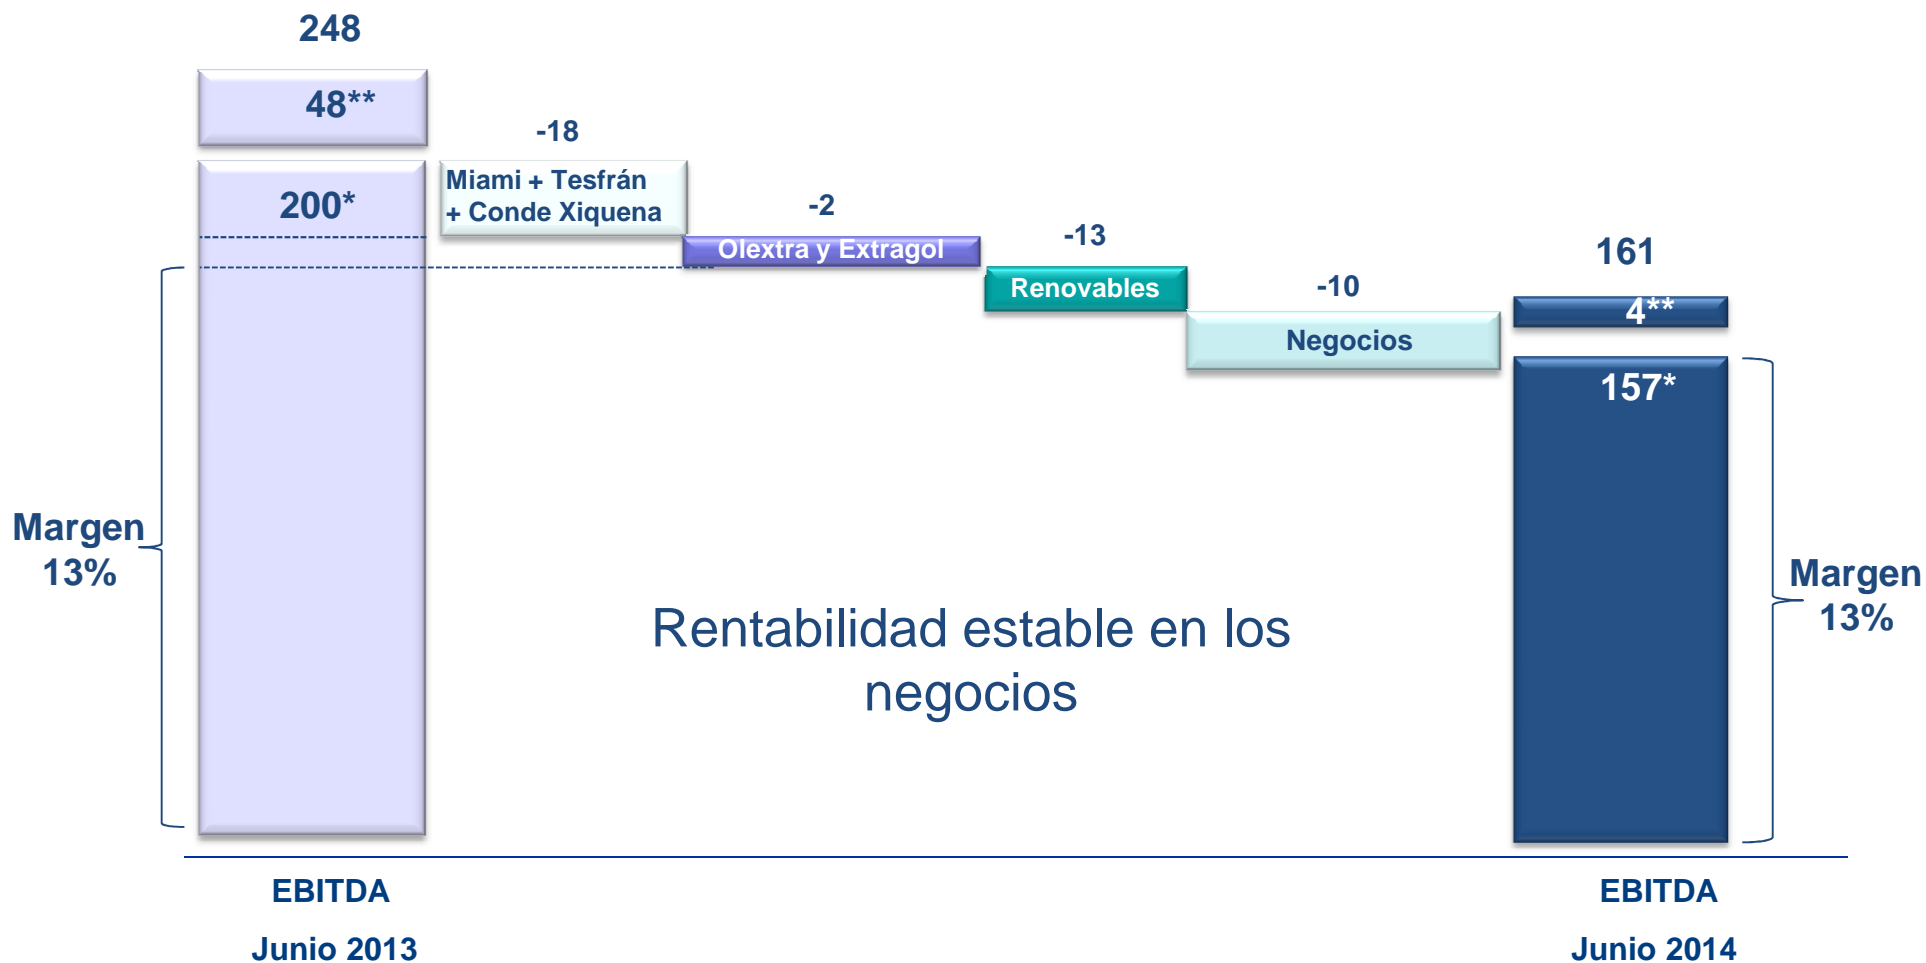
248

48**

200*

-18

Miami + Tesfrán + Conde Xiquena

-2

Olextra y Extragol

-13

Renovables

-10

Negocios

161

4**

157*

Margen 13%

Rentabilidad estable en los negocios

Margen 13%

EBITDA

Junio 2013

EBITDA

Junio 2014